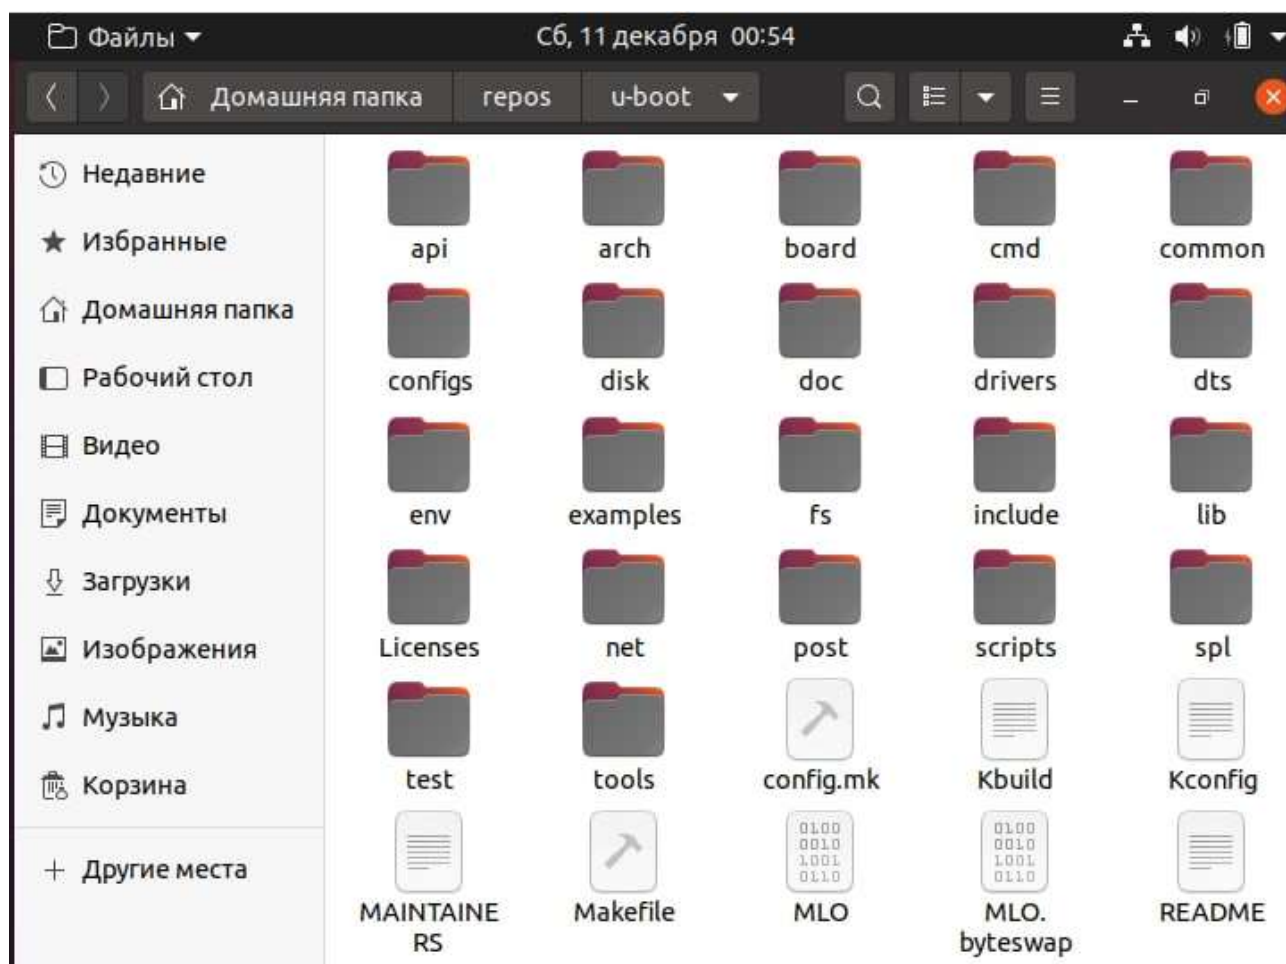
Файлы ▾
Сб, 11 декабря 00:54

Домашняя папка
repos
u-boot

Недавние
Избранные
Домашняя папка
Рабочий стол
Видео
Документы
Загрузки
Изображения
Музыка
Корзина
+ Другие места

api
arch
board
cmd
common
configs
disk
doc
drivers
dts
env
examples
fs
include
lib
Licenses
net
post
scripts
spl
test
tools
config.mk
Kbuild
Kconfig
MAINTAINERS
Makefile
0100 0010 1001 0110
MLO
0100 0010 1001 0110
MLO.byteswap
README